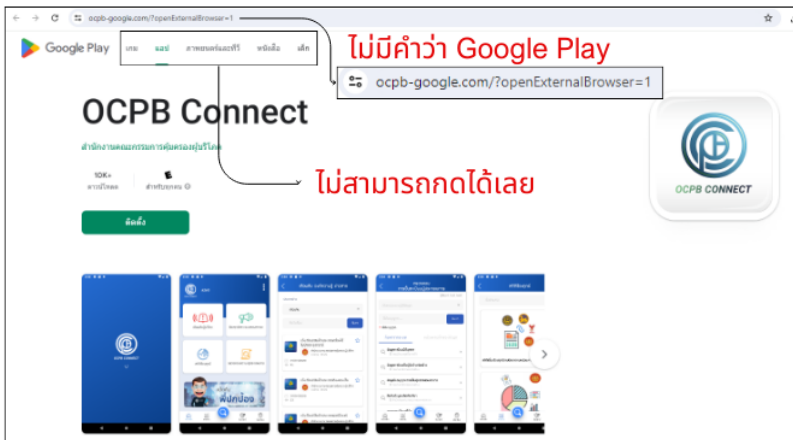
ocpb-google.com/?openExternalBrowser=1

Google Play

เกม แอป ภาพยนตร์และทีวี หนังสือ เด็ก

ไม่มีคำว่า Google Play

ocpb-google.com/?openExternalBrowser=1

OCPB Connect

สำนักงานคณะกรรมการคุ้มครองผู้บริโภค

10K+
ดาวน์โหลด

E
สำหรับทุกคน

ไม่สามารถกดได้เลย

ติดตั้ง

OCPB CONNECT